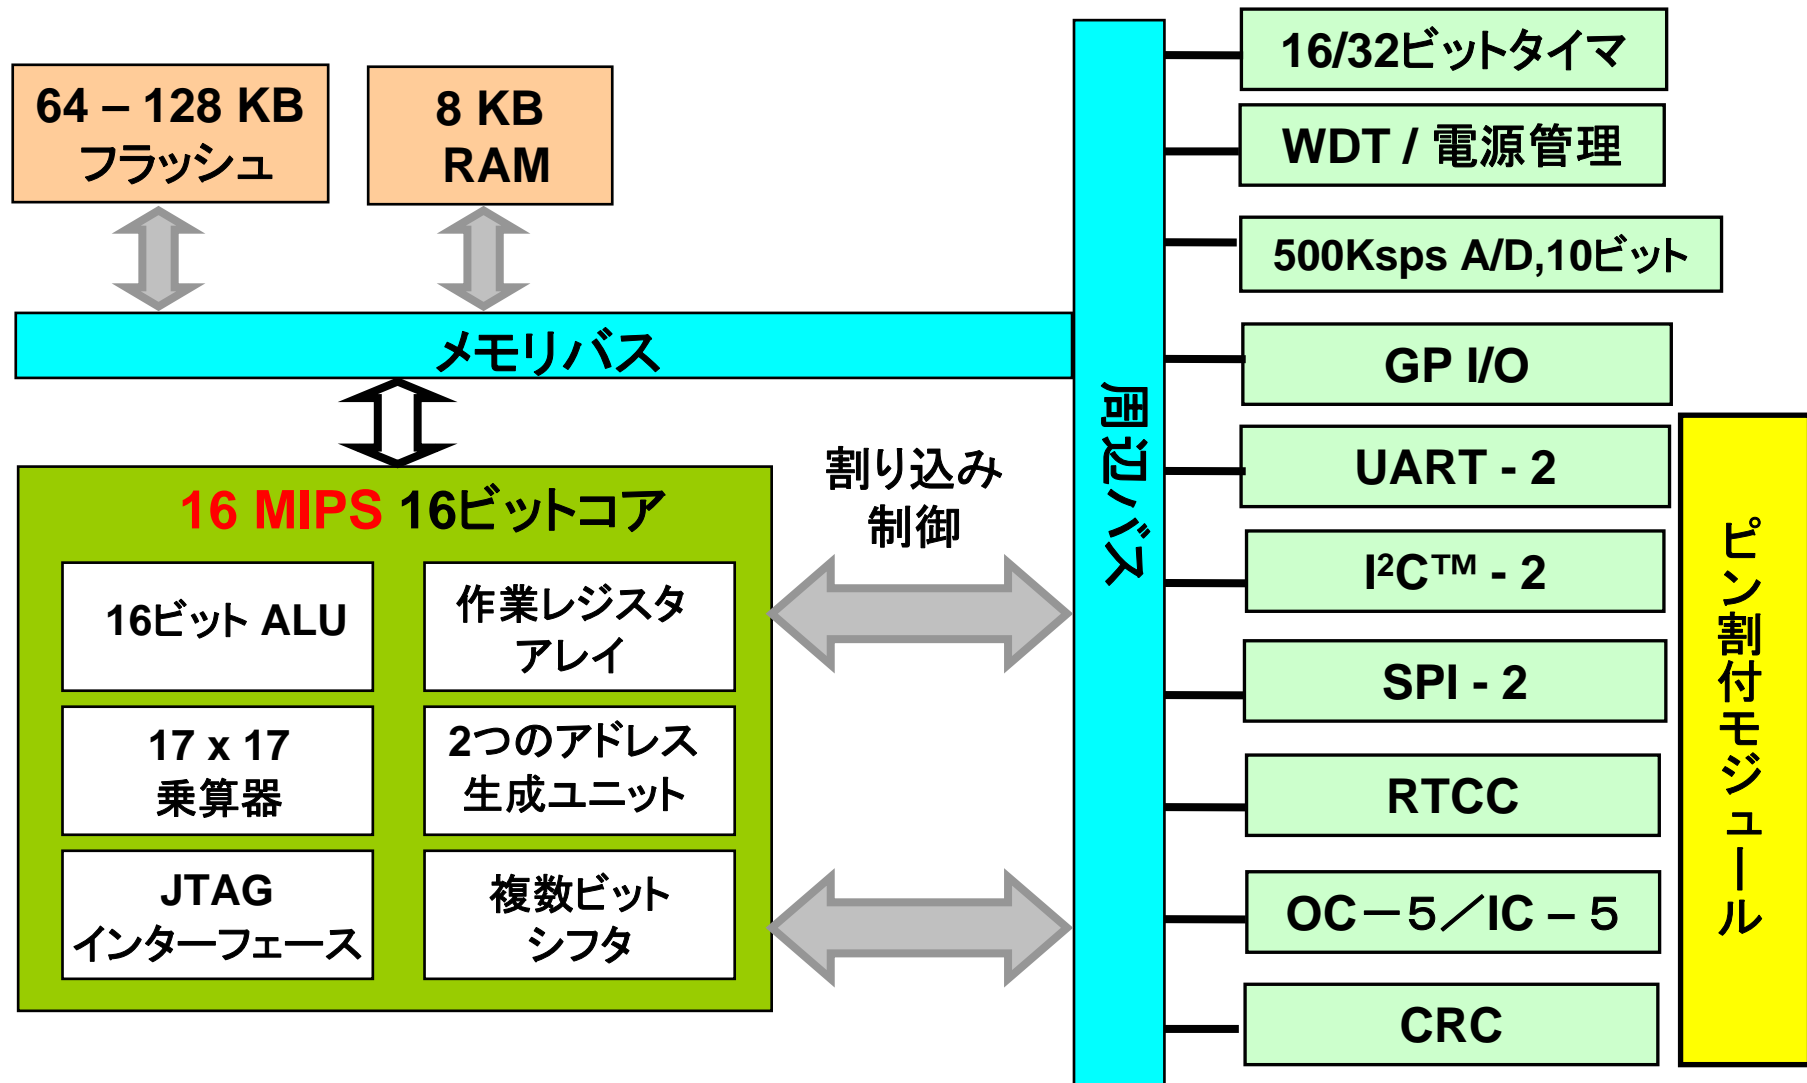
64 – 128 KB
フラッシュ

8 KB
RAM

メモリバス

16 MIPS 16ビットコア

16ビット ALU

作業レジスタ
アレイ

17 x 17
乗算器

2つのアドレス
生成ユニット

JTAG
インターフェース

複数ビット
シフタ

割り込み
制御

周辺バス

16/32ビットタイマ

WDT / 電源管理

500Ksps A/D,10ビット

GP I/O

UART - 2

I²C™ - 2

SPI - 2

RTCC

OC－5／IC – 5

CRC

ピン割付モジュール